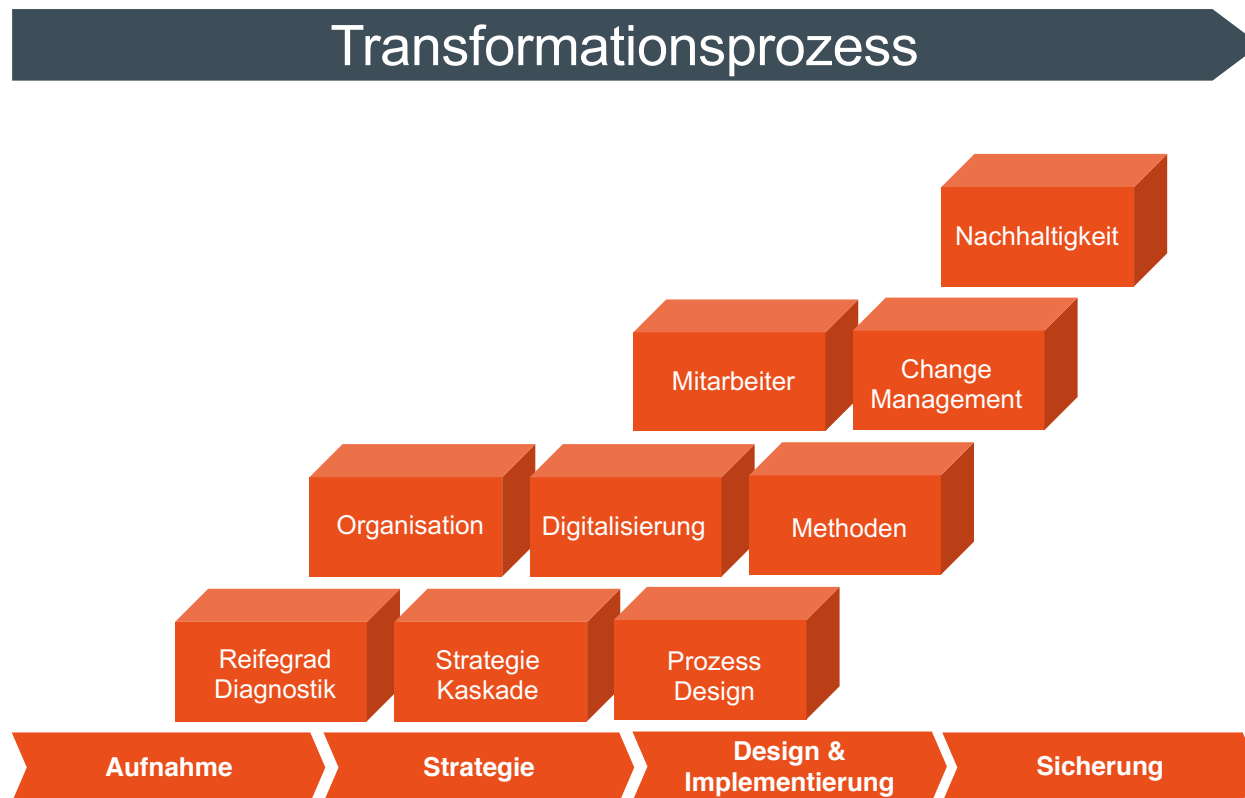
Transformationsprozess

Nachhaltigkeit

Mitarbeiter

Change Management

Organisation

Digitalisierung

Methoden

Reifegrad Diagnostik

Strategie Kaskade

Prozess Design

Aufnahme

Strategie

Design & Implementierung

Sicherung